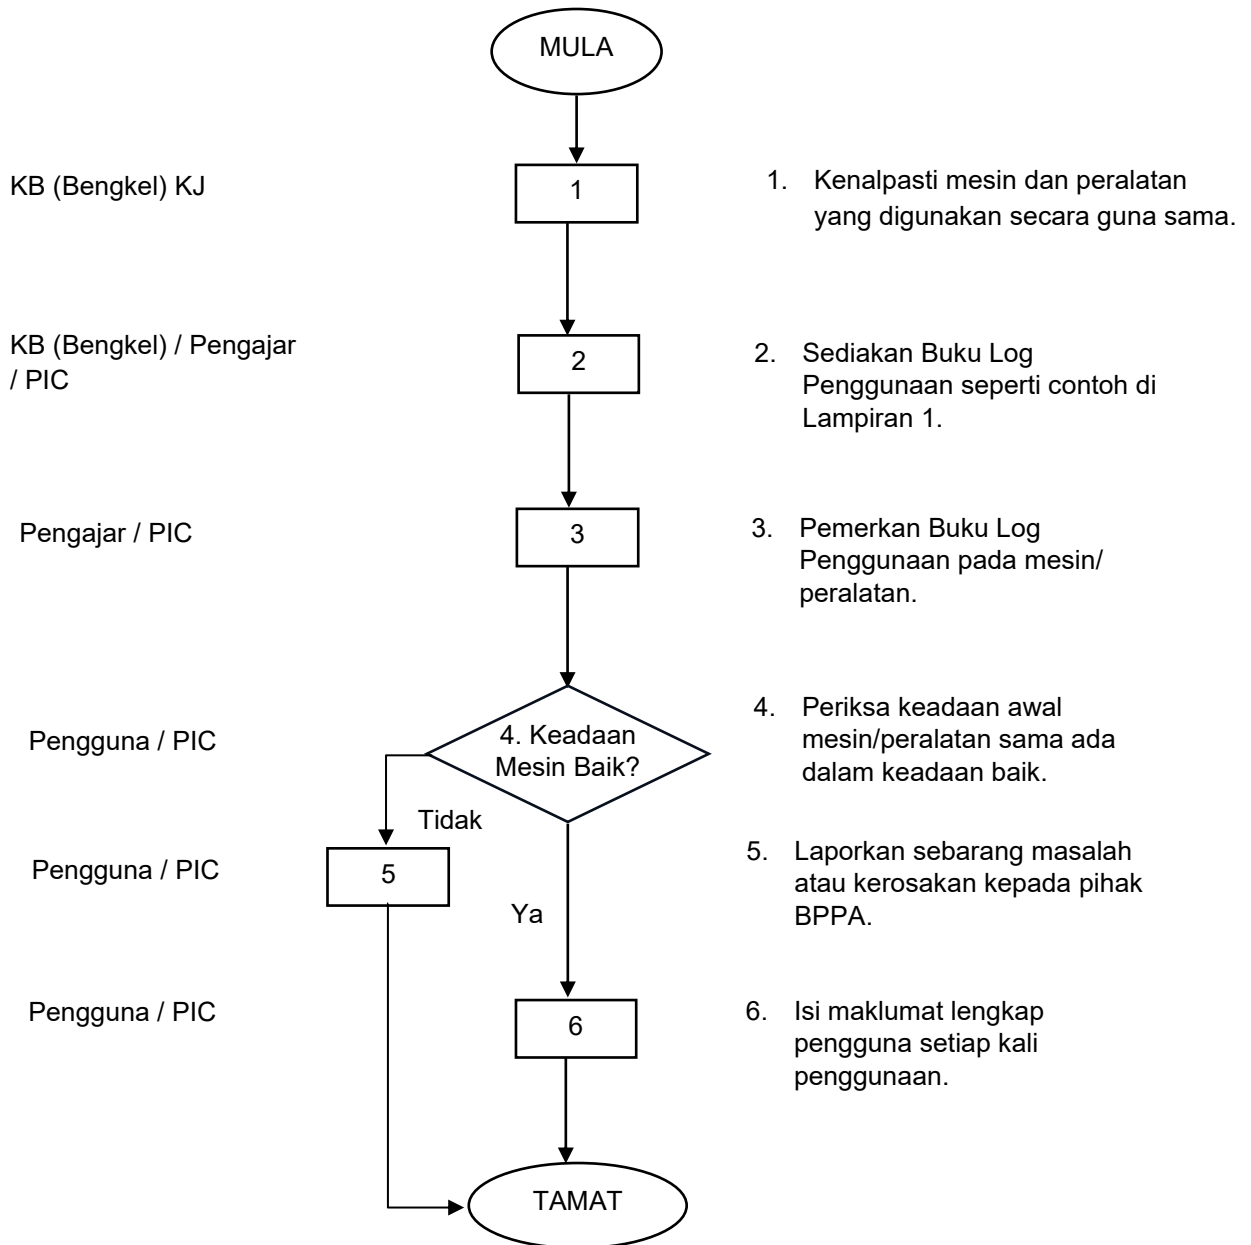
MULA

KB (Bengkel) KJ

1

1. Kenalpasti mesin dan peralatan yang digunakan secara guna sama.

KB (Bengkel) / Pengajar / PIC

2

2. Sediakan Buku Log Penggunaan seperti contoh di Lampiran 1.

Pengajar / PIC

3

3. Pemerkan Buku Log Penggunaan pada mesin/ peralatan.

Pengguna / PIC

4. Keadaan Mesin Baik?

4. Periksa keadaan awal mesin/peralatan sama ada dalam keadaan baik.

Tidak

Pengguna / PIC

5

5. Laporkan sebarang masalah atau kerosakan kepada pihak BPPA.

Ya

Pengguna / PIC

6

6. Isi maklumat lengkap pengguna setiap kali penggunaan.

TAMAT